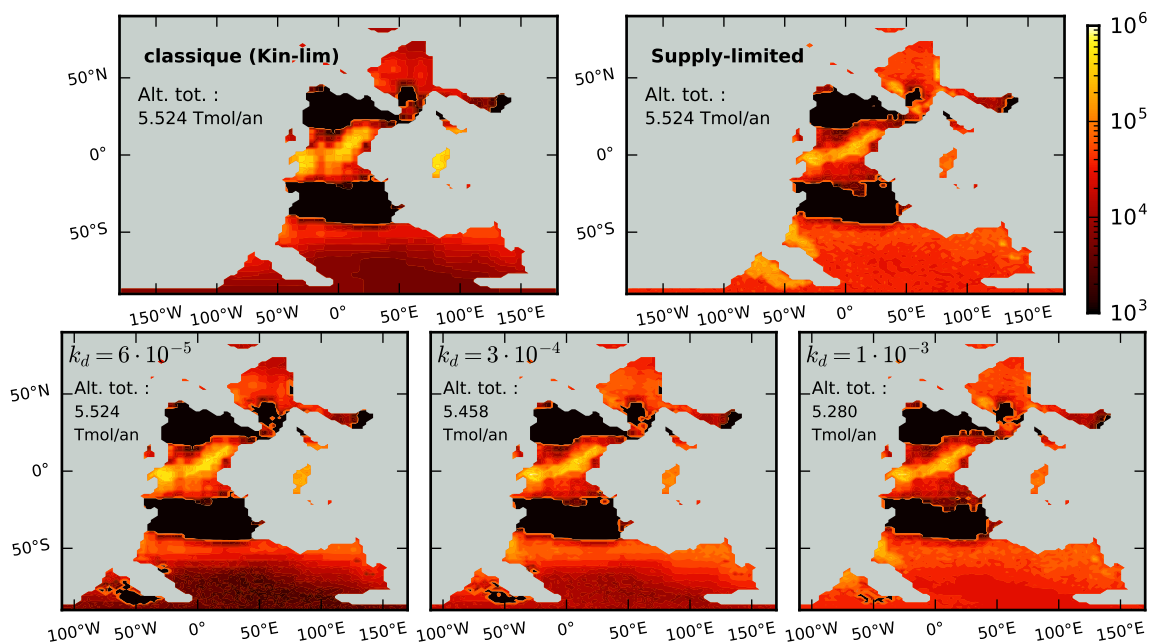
classique (Kin-lim)

Alt. tot. :
5.524 Tmol/an

50°N
0°
50°S

150°W 100°W 50°W 0° 50°E 100°E 150°E

Supply-limited

Alt. tot. :
5.524 Tmol/an

50°N
0°
50°S

150°W 100°W 50°W 0° 50°E 100°E 150°E

$10^6$
$10^5$
$10^4$
$10^3$

$k_d = 6 \cdot 10^{-5}$

Alt. tot. :
5.524
Tmol/an

50°N
0°
50°S

100°W 50°W 0° 50°E 100°E 150°E

$k_d = 3 \cdot 10^{-4}$

Alt. tot. :
5.458
Tmol/an

100°W 50°W 0° 50°E 100°E 150°E

$k_d = 1 \cdot 10^{-3}$

Alt. tot. :
5.280
Tmol/an

100°W 50°W 0° 50°E 100°E 150°E